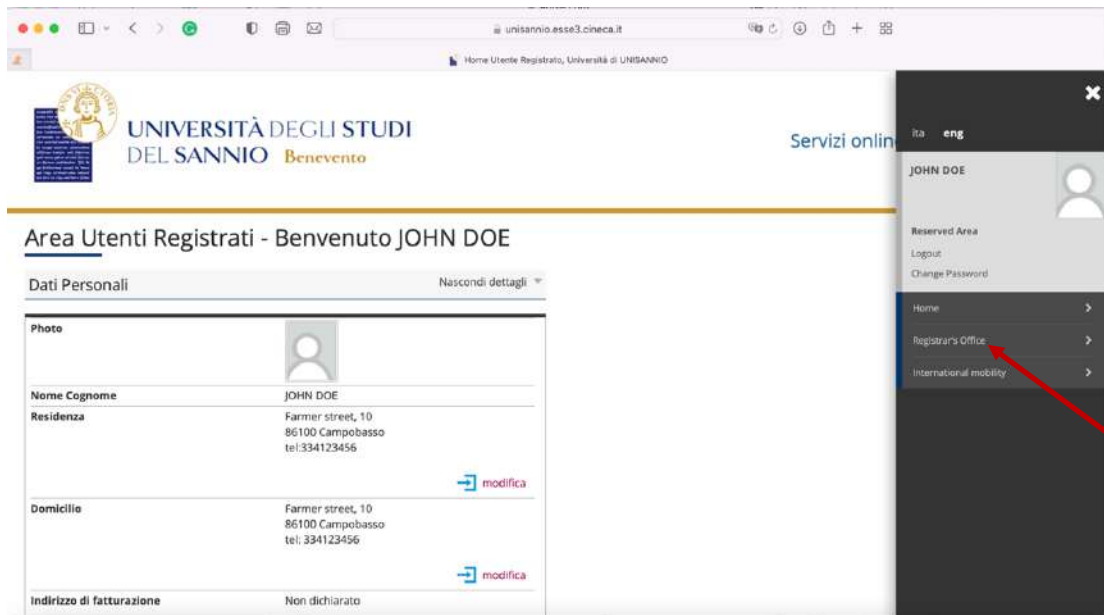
unisannio.esse3.cineca.it

Home Utente Registrato, Università di UNISANNIO

UNIVERSITÀ DEGLI STUDI DEL SANNIO Benevento

Servizi onlin

Area Utenti Registrati - Benvenuto JOHN DOE

Dati Personali

Nascondi dettagli

| | |
|---|---|
| Photo | |
| Nome Cognome | JOHN DOE |
| Residenza | Farmer street, 10<br>86100 Campobasso<br>tel:334123456<br>modifica |
| Domicilio | Farmer street, 10<br>86100 Campobasso<br>tel: 334123456<br>modifica |
| Indirizzo di fatturazione | Non dichiarato |

ita eng

JOHN DOE

Reserved Area
Logout
Change Password

Home
Registrar's Office
International mobility